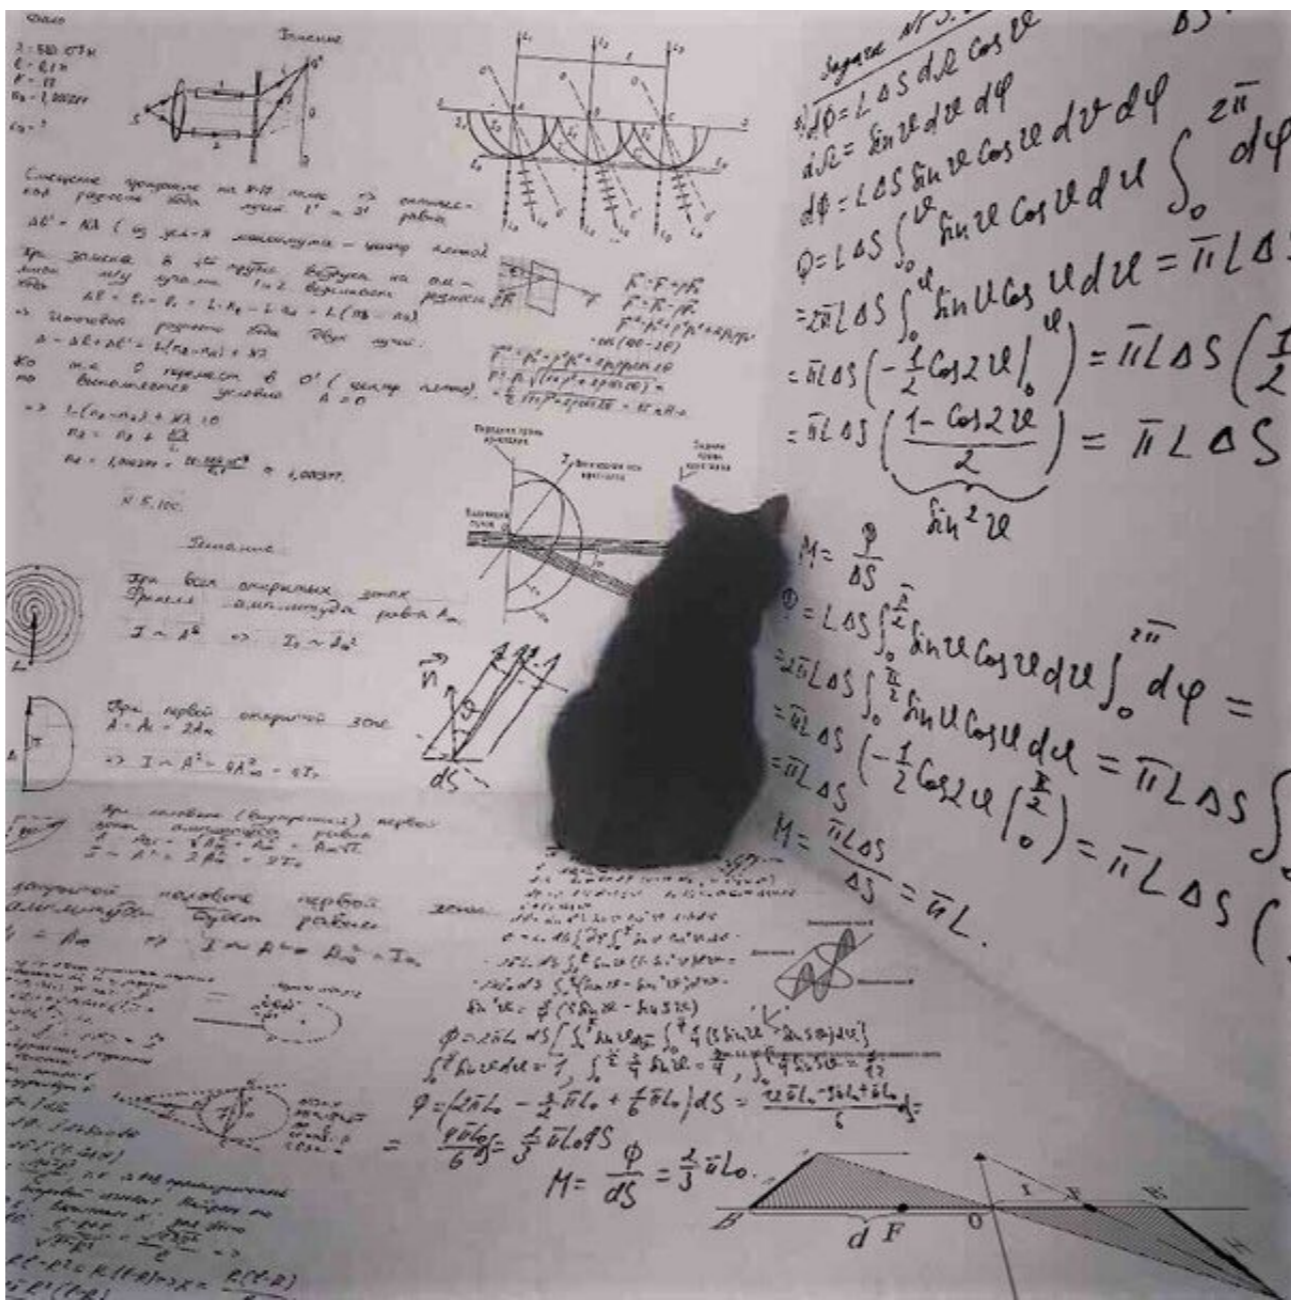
Задача № 3

$d\Phi = L \Delta S \, d\Omega \cos\vartheta$

$d\Omega = \sin\vartheta \, d\vartheta \, d\varphi$

$d\Phi = L \Delta S \sin\vartheta \cos\vartheta \, d\vartheta \, d\varphi$

$\Phi = L \Delta S \int_0^{\vartheta} \sin\vartheta \cos\vartheta \, d\vartheta \int_0^{2\pi} d\varphi$

$= 2\pi L \Delta S \int_0^{\vartheta} \sin\vartheta \cos\vartheta \, d\vartheta = \pi L \Delta$

$= \pi L \Delta S \left(-\frac{1}{2}\cos 2\vartheta \Big|_0^{\vartheta}\right) = \pi L \Delta S \left(\frac{1}{2}\right.$

$= \pi L \Delta S \left(\frac{1-\cos 2\vartheta}{2}\right) = \pi L \Delta S$

$\sin^2\vartheta$

$M = \frac{\Phi}{\Delta S}$

$\Phi = L \Delta S \int_0^{\frac{\pi}{2}} \sin\vartheta \cos\vartheta \, d\vartheta \int_0^{2\pi} d\varphi =$

$= 2\pi L \Delta S \int_0^{\frac{\pi}{2}} \sin\vartheta \cos\vartheta \, d\vartheta = \pi L \Delta S \int$

$= \pi L \Delta S \left(-\frac{1}{2}\cos 2\vartheta \Big|_0^{\frac{\pi}{2}}\right) = \pi L \Delta S ($

$M = \frac{\pi L \Delta S}{\Delta S} = \pi L.$

Решение

Решение

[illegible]

$\vec{n}$

$dS$

$\Phi = 2\pi L_0 \, dS [\int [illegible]]$

$\Phi = (2\pi L_0 - \frac{2}{3}\pi L_0 + \frac{6}{6}\pi L_0) dS = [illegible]$

$\frac{4\pi L_0}{6} dS = \frac{2}{3}\pi L_0 dS$

$M = \frac{\Phi}{dS} = \frac{2}{3}\pi L_0.$

B

d F

0